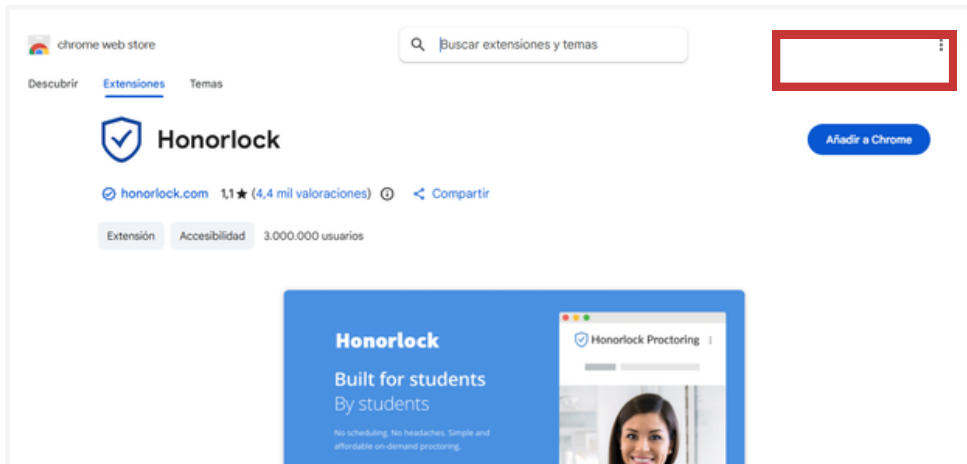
chrome web store

Buscar extensiones y temas

Descubrir Extensiones Temas

Honorlock

Añadir a Chrome

honorlock.com 1,1★ (4,4 mil valoraciones) Compartir

Extensión Accesibilidad 3.000.000 usuarios

Honorlock

Built for students
By students

No scheduling. No headaches. Simple and affordable on-demand proctoring.

Honorlock Proctoring